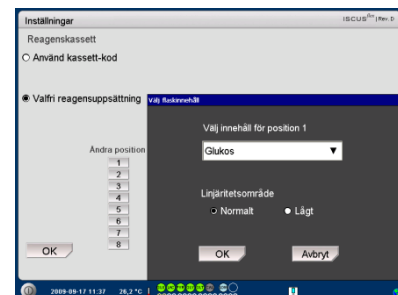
Inställningar
ISCUS$^{flex}$ | Rev. 0

Reagenskassett

Använd kassett-kod

Valfri reagensuppsättning

Ändra position
1
2
3
4
5
6
7
8

OK

Välj flaskinnehåll

Välj innehåll för position 1

Glukos

Linjäritetsområde
Normalt
Lågt

OK
Avbryt

2009-09-17 11:37 26,2 °C